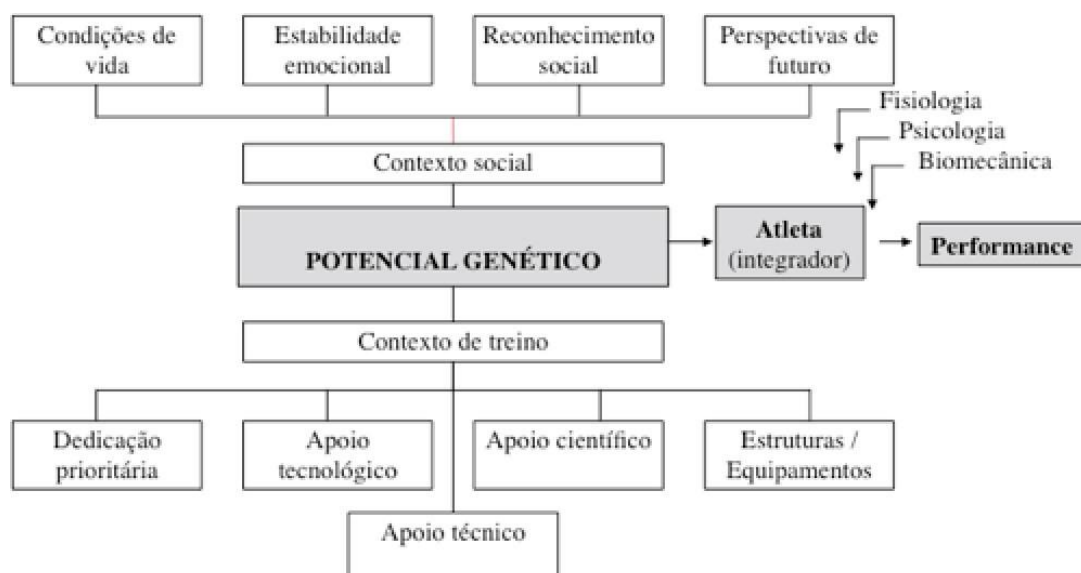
Condições de vida

Estabilidade emocional

Reconhecimento social

Perspectivas de futuro

Fisiologia

Psicologia

Biomecânica

Contexto social

POTENCIAL GENÉTICO

Atleta (integrador)

Performance

Contexto de treino

Dedicação prioritária

Apoio tecnológico

Apoio científico

Estruturas / Equipamentos

Apoio técnico